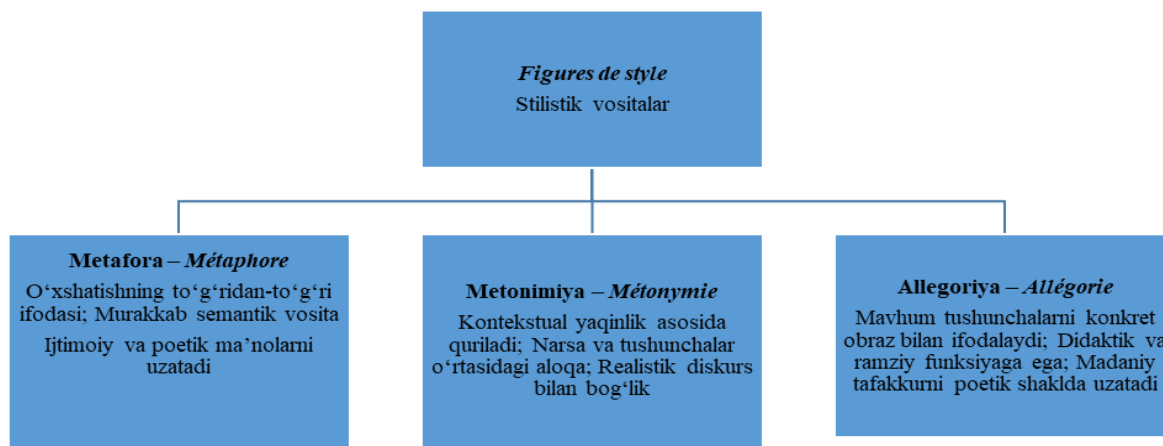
Figures de style
Stilistik vositalar

Metafora – Métaphore
O‘xshatishning to‘g‘ridan-to‘g‘ri ifodasi; Murakkab semantik vosita
Ijtimoiy va poetik ma’nolarni uzatadi

Metonimiya – Métonymie
Kontekstual yaqinlik asosida quriladi; Narsa va tushunchalar o‘rtasidagi aloqa; Realistik diskurs bilan bog‘lik

Allegoriya – Allégorie
Mavhum tushunchalarni konkret obraz bilan ifodalaydi; Didaktik va ramziy funksiyaga ega; Madaniy tafakkurni poetik shaklda uzatadi